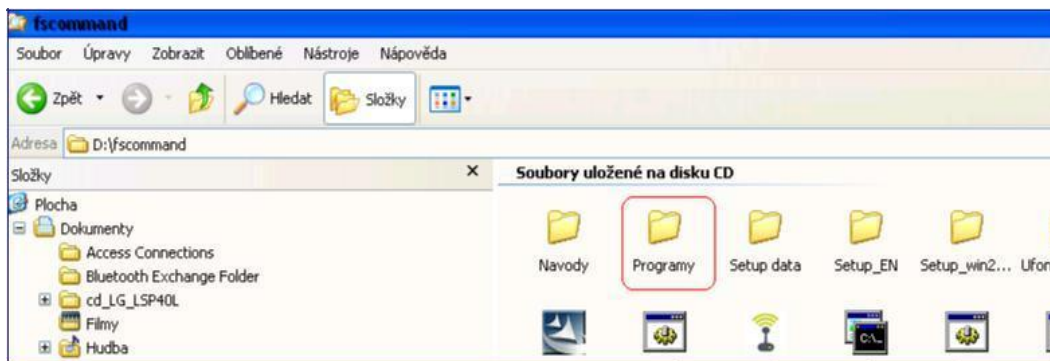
fscommand

Soubor Úpravy Zobrazit Oblíbené Nástroje Nápověda

Zpět Hledat Složky

Adresa D:\fscommand

Složky ×

Plocha
Dokumenty
Access Connections
Bluetooth Exchange Folder
cd_LG_LSP40L
Filmy
Hudba

Soubory uložené na disku CD

Navody Programy Setup data Setup_EN Setup_win2... Ufon